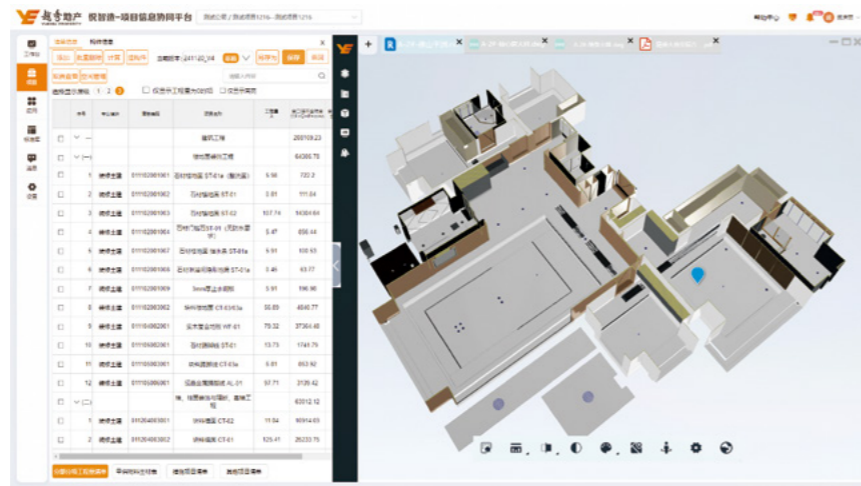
YF 粤秀地产 悦智造-项目信息协同平台

工作台
项目
应用
报表
消息
设置

导出 批量删除 计算 清单库
当前版本: 241120_V4
保存 取消

选择显示层级 1 2 3
仅显示工程量为0的项 仅显示异常

| 序号 | 专业编码 | 清单编码 | 清单名称 | 工程量 | 单方工程量指标 |
|---|---|---|---|---|---|
| | | | 建筑工程 | | 258109.23 |
| | | | 装饰装修工程 | | 64365.75 |
| 1 | 装修主置 | 011102001001 | 石材地面 ST-01a (抛光面) | 9.56 | 722.3 |
| 2 | 装修主置 | 011102001002 | 石材地面 ST-01 | 3.81 | 111.84 |
| 3 | 装修主置 | 011102001003 | 石材地面 ST-02 | 107.74 | 14364.64 |
| 4 | 装修主置 | 011102001004 | 石材门槛石 ST-01 | 5.47 | 656.44 |
| 5 | 装修主置 | 011102001007 | 石材地面 ST-01a | 5.91 | 100.63 |
| 6 | 装修主置 | 011102001008 | 石材地面 ST-01a | 3.46 | 63.77 |
| 7 | 装修主置 | 011102001009 | | 5.91 | 596.90 |
| 8 | 装修主置 | 011102003002 | CT-E43a | 55.89 | 4840.77 |
| 9 | 装修主置 | 011104002001 | WF-01 | 79.32 | 37364.40 |
| 10 | 装修主置 | 011102001001 | ST-01 | 13.73 | 1741.79 |
| 11 | 装修主置 | 011102003001 | CT-E3a | 5.01 | 853.92 |
| 12 | 装修主置 | 011108002001 | AL-01 | 57.71 | 3135.42 |
| | | | | | 63312.12 |
| 1 | 装修主置 | 011204003001 | CT-E2 | 11.54 | 16914.63 |
| 2 | 装修主置 | 011204003002 | CT-01 | 125.41 | 26233.75 |

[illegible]